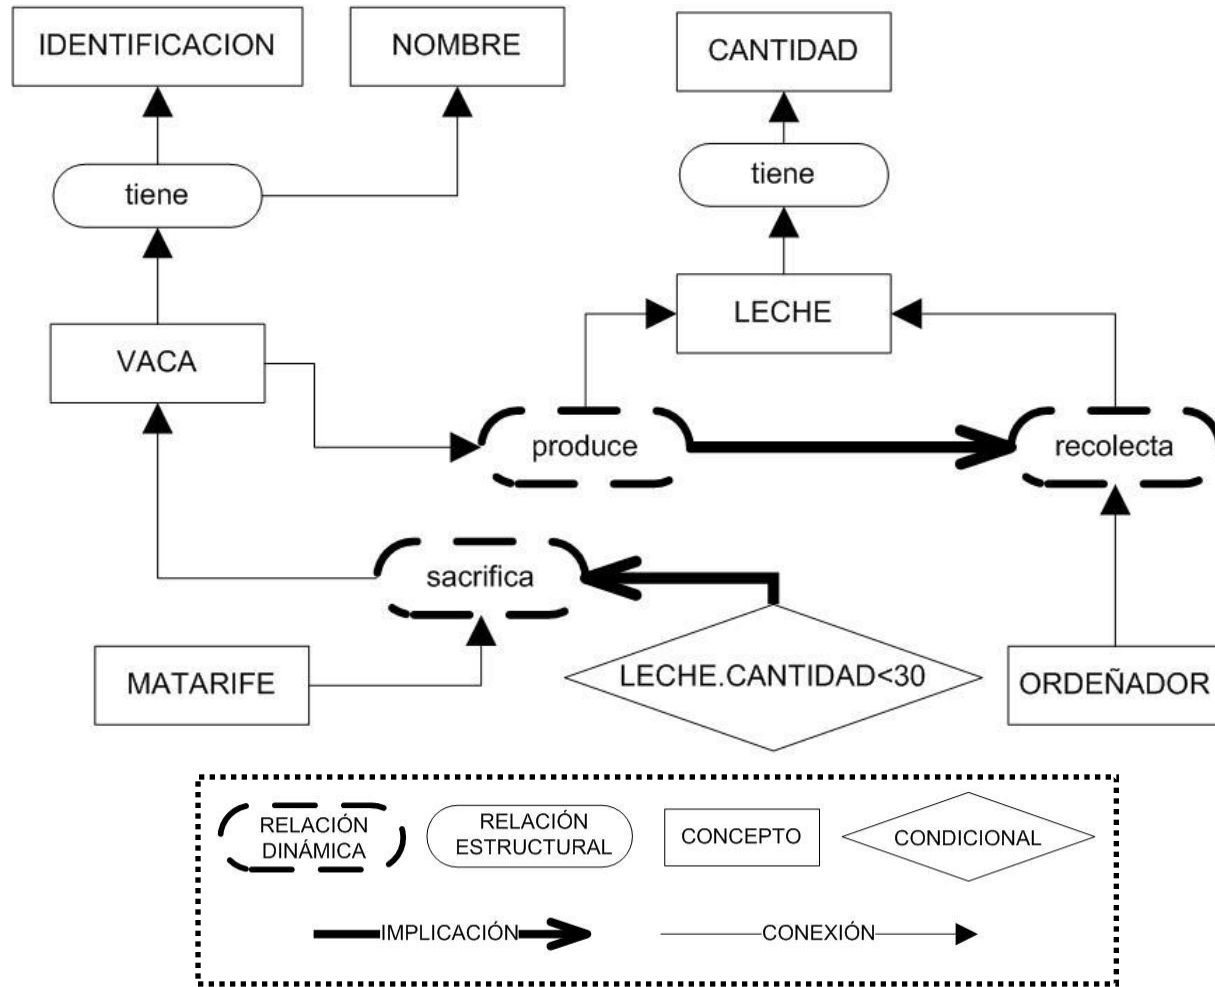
IDENTIFICACION

NOMBRE

CANTIDAD

tiene

tiene

LECHE

VACA

produce

recolecta

sacrifica

MATARIFE

LECHE.CANTIDAD<30

ORDEÑADOR

RELACIÓN DINÁMICA

RELACIÓN ESTRUCTURAL

CONCEPTO

CONDICIONAL

IMPLICACIÓN

CONEXIÓN